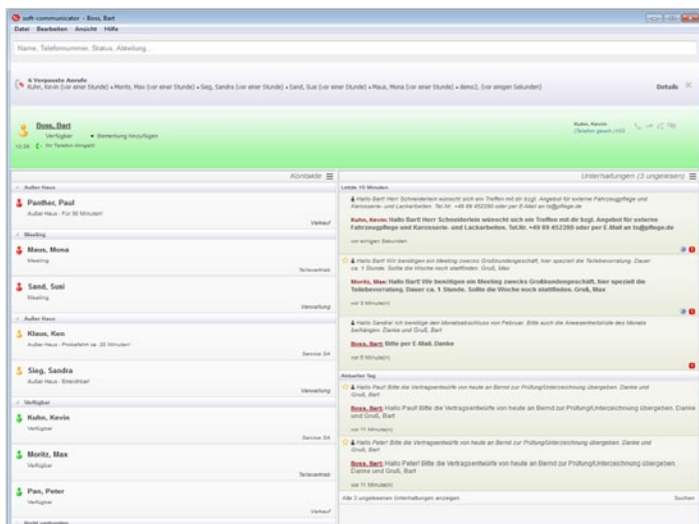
soft-communicator - Boss, Bart

Datei Bearbeiten Ansicht Hilfe

Name, Telefonnummer, Status, Abteilung

6 Verpasste Anrufe
Kuhn, Kevin (vor einer Stunde) • Moritz, Max (vor einer Stunde) • Sieg, Sandra (vor einer Stunde) • Sand, Susi (vor einer Stunde) • Maus, Mona (vor einer Stunde) • demo2, (vor einigen Sekunden)

Details

Boss, Bart
Verfügbar
Bemerkung hinzufügen
12:28 Ihr Telefon klingelt!

Kuhn, Kevin
(Telefon gesetzt (+55)

Kontakte

Außer Haus

Panther, Paul
Außer Haus - Für 30 Minuten!
Verkauf

Meeting

Maus, Mona
Meeting
Teilevertrieb

Sand, Susi
Meeting
Verwaltung

Außer Haus

Klaus, Ken
Außer Haus - Probefahrt ca. 20 Minuten!
Service DA

Sieg, Sandra
Außer Haus - Erreichbar!
Verwaltung

Verfügbar

Kuhn, Kevin
Verfügbar
Service DA

Moritz, Max
Verfügbar
Teilevertrieb

Pan, Peter
Verfügbar
Verkauf

Nicht verbunden

Unterhaltungen (3 ungelesen)

Letzte 10 Minuten

Hallo Bart! Herr Schneiderlein wünscht sich ein Treffen mit dir bzgl. Angebot für externe Fahrzeugpflege und Karosserie- und Lackarbeiten. Tel.Nr. +49 89 452280 oder per E-Mail an ts@pflege.de

Kuhn, Kevin: Hallo Bart! Herr Schneiderlein wünscht sich ein Treffen mit dir bzgl. Angebot für externe Fahrzeugpflege und Karosserie- und Lackarbeiten. Tel.Nr. +49 89 452280 oder per E-Mail an ts@pflege.de

vor einigen Sekunden

Hallo Bart! Wir benötigen ein Meeting zwecks Großkundengeschäft, hier speziell die Teilebevorratung. Dauer ca. 1 Stunde. Sollte die Woche noch stattfinden. Gruß, Max

Moritz, Max: Hallo Bart! Wir benötigen ein Meeting zwecks Großkundengeschäft, hier speziell die Teilebevorratung. Dauer ca. 1 Stunde. Sollte die Woche noch stattfinden. Gruß, Max

vor 5 Minute(n)

Hallo Sandra! Ich benötige den Monatsabschluss von Februar. Bitte auch die Anwesenheitsliste des Monats beifügen. Danke und Gruß, Bart

Boss, Bart: Bitte per E-Mail. Danke

vor 8 Minute(n)

Aktueller Tag

Hallo Paul! Bitte die Vertragsentwürfe von heute an Bernd zur Prüfung/Unterzeichnung übergeben. Danke und Gruß, Bart

Boss, Bart: Hallo Paul! Bitte die Vertragsentwürfe von heute an Bernd zur Prüfung/Unterzeichnung übergeben. Danke und Gruß, Bart

vor 11 Minute(n)

Hallo Peter! Bitte die Vertragsentwürfe von heute an Bernd zur Prüfung/Unterzeichnung übergeben. Danke und Gruß, Bart

Boss, Bart: Hallo Peter! Bitte die Vertragsentwürfe von heute an Bernd zur Prüfung/Unterzeichnung übergeben. Danke und Gruß, Bart

vor 11 Minute(n)

Alle 3 ungelesenen Unterhaltungen anzeigen

Suchen